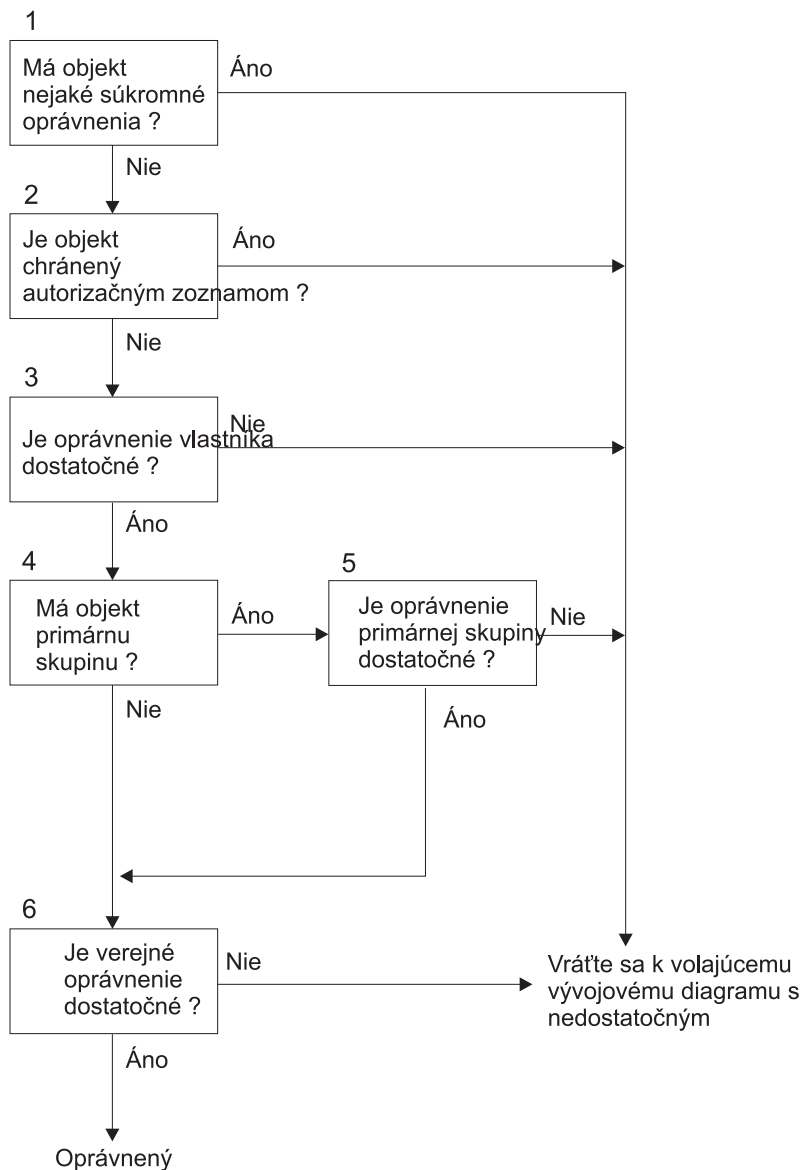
1

Má objekt nejaké súkromné oprávnenia ?

Áno

Nie

2

Je objekt chránený autorizačným zoznamom ?

Áno

Nie

3

Je oprávnenie vlastníka dostatočné ?

Nie

Áno

4

Má objekt primárnu skupinu ?

Áno

5

Je oprávnenie primárnej skupiny dostatočné ?

Nie

Nie

Áno

6

Je verejné oprávnenie dostatočné ?

Nie

Vráťte sa k volajúcemu vývojovému diagramu s nedostatočným

Áno

Oprávnený